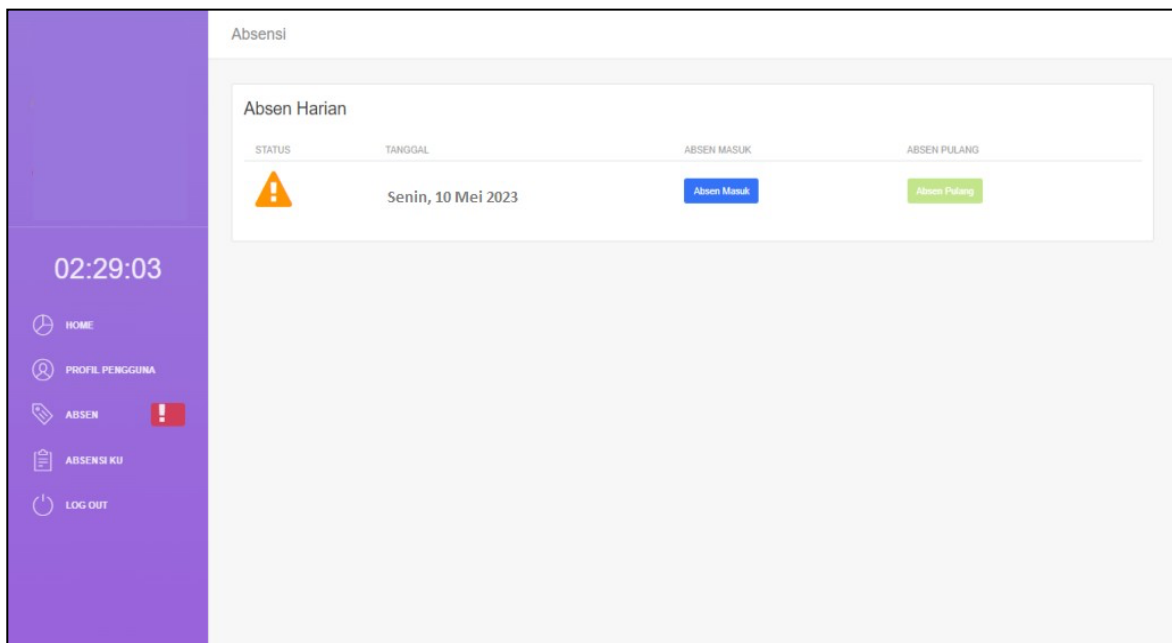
02:29:03

HOME

PROFIL PENGGUNA

ABSEN !

ABSENSI KU

LOG OUT

Absensi

Absen Harian

| STATUS | TANGGAL | ABSEN MASUK | ABSEN PULANG |
|---|---|---|---|
| ! | Senin, 10 Mei 2023 | Absen Masuk | Absen Pulang |